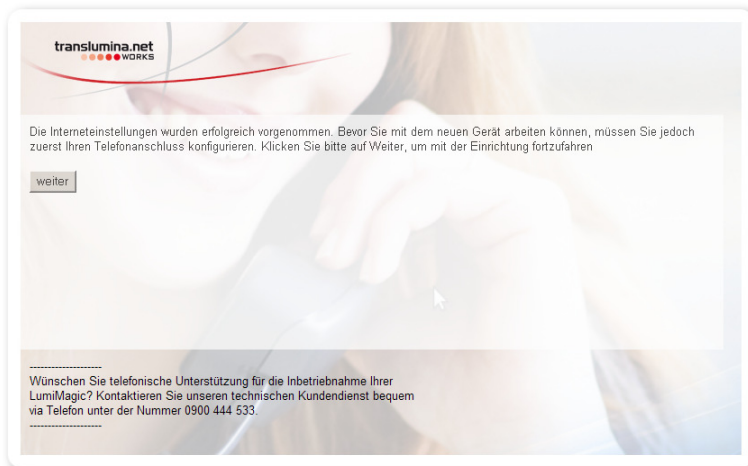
translumina.net
WORKS

Die Interneteinstellungen wurden erfolgreich vorgenommen. Bevor Sie mit dem neuen Gerät arbeiten können, müssen Sie jedoch zuerst Ihren Telefonanschluss konfigurieren. Klicken Sie bitte auf Weiter, um mit der Einrichtung fortzufahren

weiter

--------------------
Wünschen Sie telefonische Unterstützung für die Inbetriebnahme Ihrer LumiMagic? Kontaktieren Sie unseren technischen Kundendienst bequem via Telefon unter der Nummer 0900 444 533.
--------------------